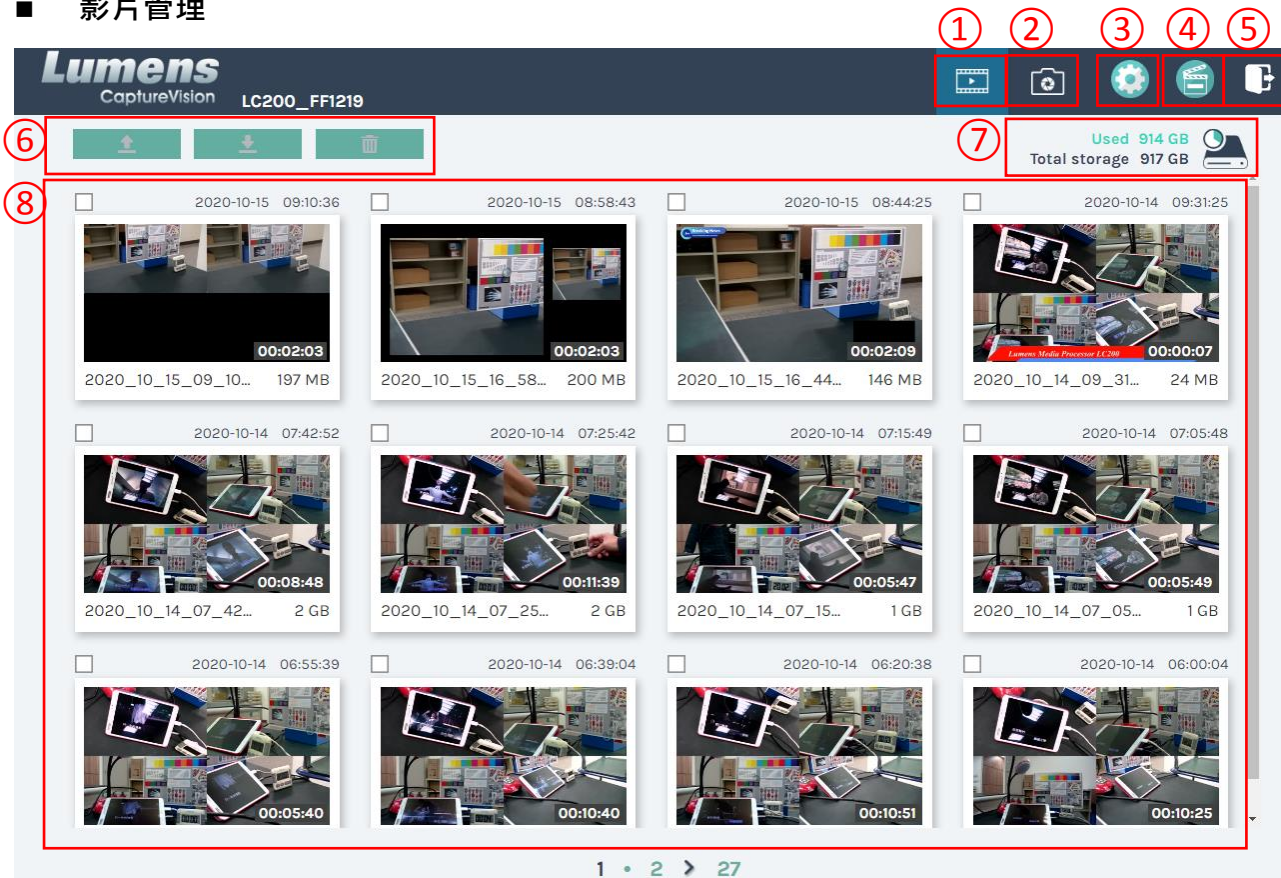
■ 影片管理

Lumens CaptureVision LC200_FF1219

①②③④⑤

⑥

⑦ Used 914 GB
Total storage 917 GB

⑧

2020-10-15 09:10:36
00:02:03
2020_10_15_09_10... 197 MB

2020-10-15 08:58:43
00:02:03
2020_10_15_16_58... 200 MB

2020-10-15 08:44:25
00:02:09
2020_10_15_16_44... 146 MB

2020-10-14 09:31:25
Lumens Media Processor LC200
00:00:07
2020_10_14_09_31... 24 MB

2020-10-14 07:42:52
00:08:48
2020_10_14_07_42... 2 GB

2020-10-14 07:25:42
00:11:39
2020_10_14_07_25... 2 GB

2020-10-14 07:15:49
00:05:47
2020_10_14_07_15... 1 GB

2020-10-14 07:05:48
00:05:49
2020_10_14_07_05... 1 GB

2020-10-14 06:55:39
00:05:40

2020-10-14 06:39:04
00:10:40

2020-10-14 06:20:38
00:10:51

2020-10-14 06:00:04
00:10:25

1 • 2 > 27